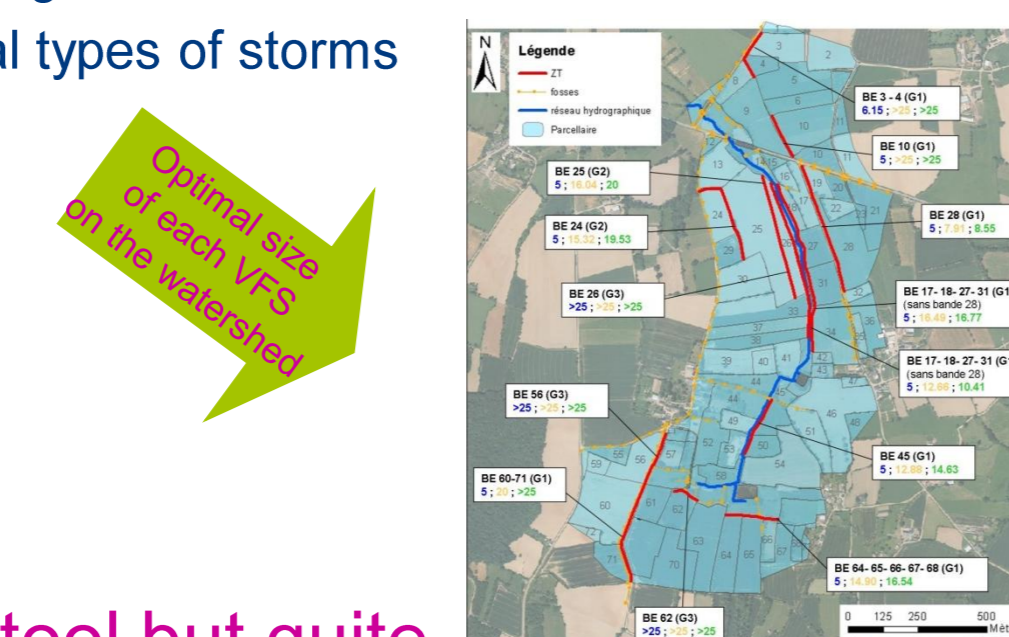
al types of storms

Optimal size of each VFS on the watershed

tool but quite

N

Légende
ZT
fosses
réseau hydrographique
Parcellaire

BE 3 - 4 (G1)
6.15 ; >25 ; >25

BE 10 (G1)
5 ; >25 ; >25

BE 25 (G2)
5 ; 16.04 ; 20

BE 24 (G2)
5 ; 15.32 ; 19.53

BE 28 (G1)
5 ; 7.91 ; 8.55

BE 26 (G3)
>25 ; >25 ; >25

BE 17- 18- 27- 31 (G1
(sans bande 28)
5 ; 16.49 ; 16.77

BE 17- 18- 27- 31 (G1
(sans bande 28)
5 ; 12.66 ; 10.41

BE 56 (G3)
>25 ; >25 ; >25

BE 45 (G1)
5 ; 12.88 ; 14.63

BE 60-71 (G1)
5 ; 20 ; >25

BE 64- 65- 66- 67- 68 (G1)
5 ; 14.90 ; 16.54

BE 62 (G3)
>25 ; >25 ; >25

1 2 3 4 5 6 7 8 9 10 11 13 14 15 16 17 18 19 20 21 22 23 24 25 26 27 28 29 30 31 32 33 34 35 36 37 38 39 40 41 42 43 44 45 46 47 48 49 50 51 52 53 54 55 56 57 58 59 60 61 62 63 64 65 66 67 70 71

0 125 250 500
Mèt